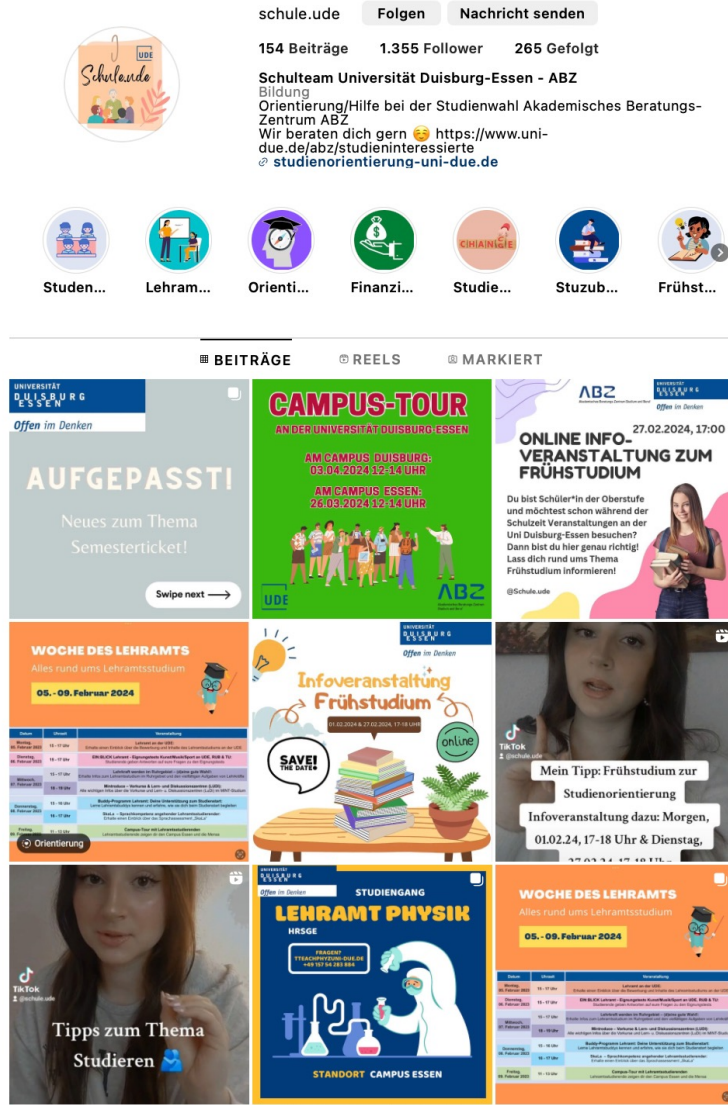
schule.ude Folgen Nachricht senden

154 Beiträge 1.355 Follower 265 Gefolgt

Schulteam Universität Duisburg-Essen - ABZ
Bildung
Orientierung/Hilfe bei der Studienwahl Akademisches Beratungs-Zentrum ABZ
Wir beraten dich gern ☺️ https://www.uni-due.de/abz/studieninteressierte
studienorientierung-uni-due.de

Schulende UDE

Studen... Lehram... Orienti... Finanzi... Studie... Stuzub... Frühst...

BEITRÄGE REELS MARKIERT

UNIVERSITÄT DUISBURG ESSEN
Offen im Denken
AUFGEPASST!
Neues zum Thema Semesterticket!
Swipe next ⟶

CAMPUS-TOUR
AN DER UNIVERSITÄT DUISBURG-ESSEN
AM CAMPUS DUISBURG: 03.04.2024 12-14 UHR
AM CAMPUS ESSEN: 26.03.2024 12-14 UHR
UDE ABZ

ABZ
UNIVERSITÄT DUISBURG ESSEN
Offen im Denken
27.02.2024, 17:00
ONLINE INFO-VERANSTALTUNG ZUM FRÜHSTUDIUM
Du bist Schüler*in der Oberstufe und möchtest schon während der Schulzeit Veranstaltungen an der Uni Duisburg-Essen besuchen? Dann bist du hier genau richtig! Lass dich rund ums Thema Frühstudium informieren!
@Schule.ude

WOCHE DES LEHRAMTS
Alles rund ums Lehramtsstudium
05. - 09. Februar 2024
Orientierung

UNIVERSITÄT DUISBURG ESSEN
Offen im Denken
Infoveranstaltung Frühstudium
01.02.2024 & 27.02.2024, 17-18 UHR
online
SAVE! THE DATE

TikTok @schule.ude
Mein Tipp: Frühstudium zur Studienorientierung
Infoveranstaltung dazu: Morgen, 01.02.24, 17-18 Uhr & Dienstag,

TikTok @schule.ude
Tipps zum Thema Studieren 🫂

UNIVERSITÄT DUISBURG ESSEN
Offen im Denken
STUDIENGANG
LEHRAMT PHYSIK
HRSGE
FRAGEN? TTEACHPHYZUNI-DUE.DE
STANDORT CAMPUS ESSEN

WOCHE DES LEHRAMTS
Alles rund ums Lehramtsstudium
05. - 09. Februar 2024